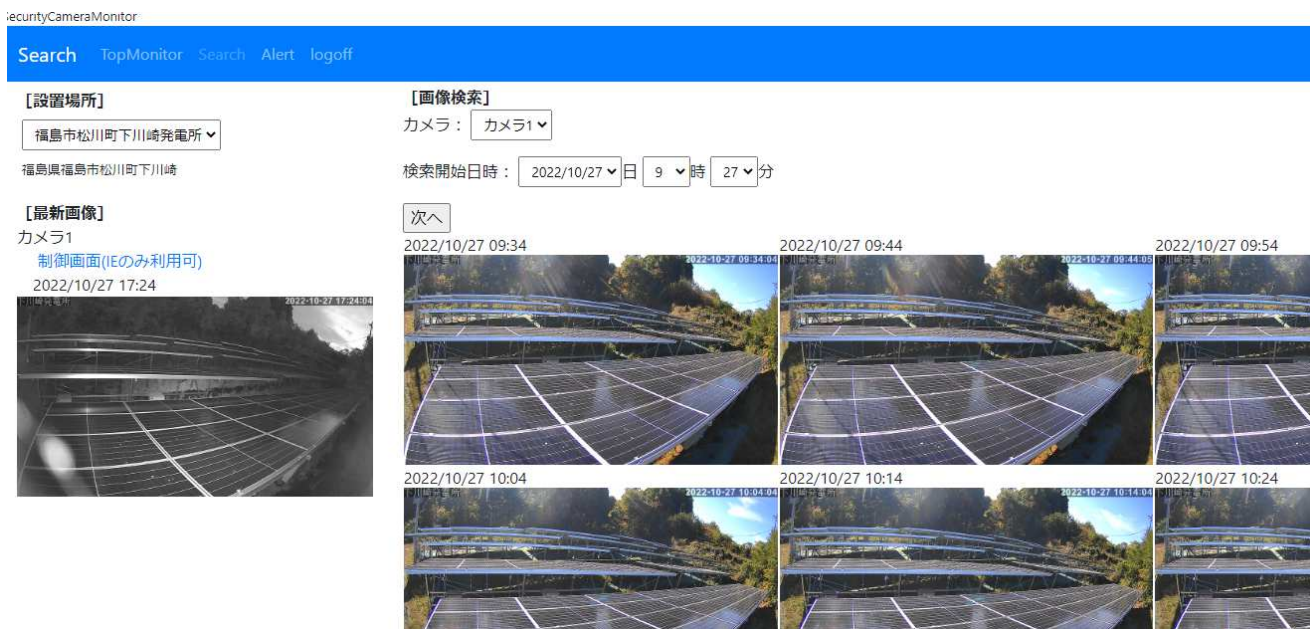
ecurityCameraMonitor

Search TopMonitor Search Alert logoff

[設置場所]
福島市松川町下川崎発電所
福島県福島市松川町下川崎

[最新画像]
カメラ1
制御画面(IEのみ利用可)
2022/10/27 17:24
2022-10-27 17:24:04

[画像検索]
カメラ： カメラ1
検索開始日時： 2022/10/27 日 9 時 27 分
次へ

2022/10/27 09:34
2022-10-27 09:34:04
2022/10/27 09:44
2022-10-27 09:44:05
2022/10/27 09:54
2022/10/27 10:04
2022-10-27 10:04:04
2022/10/27 10:14
2022-10-27 10:14:04
2022/10/27 10:24